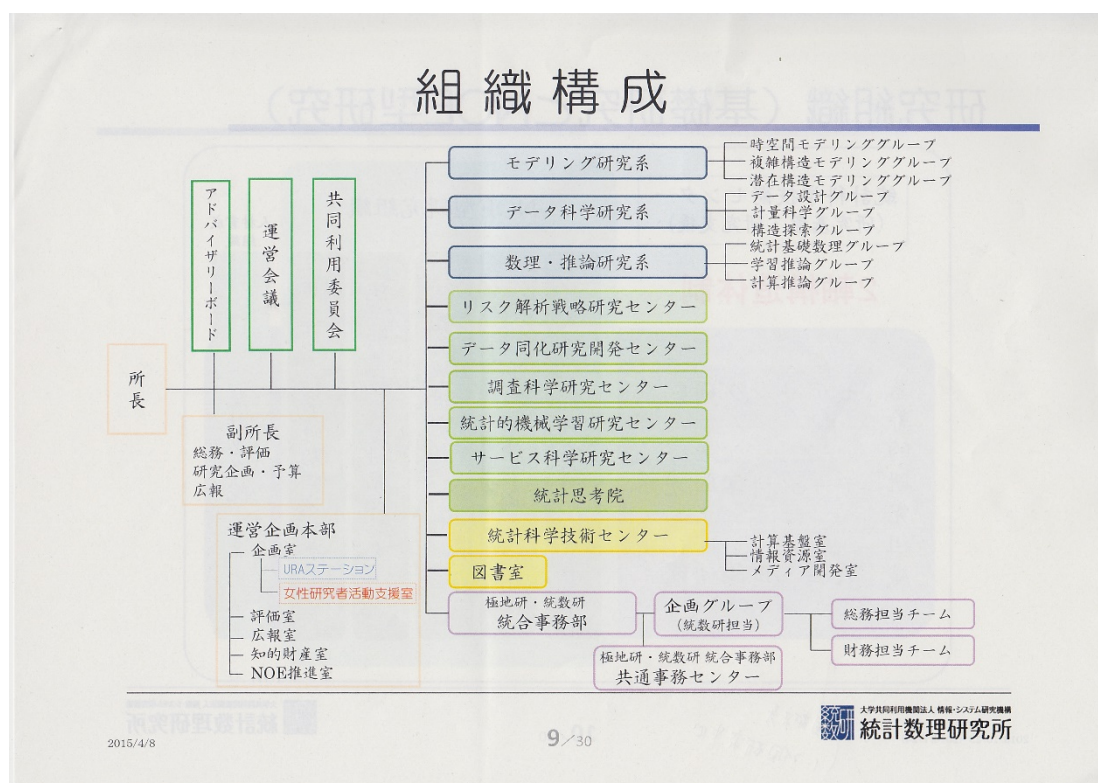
組織構成

アドバイザリーボード

運営会議

共同利用委員会

所長

副所長
総務・評価
研究企画・予算
広報

運営企画本部
企画室
URAステーション
女性研究者活動支援室
評価室
広報室
知的財産室
NOE推進室

モデリング研究系
時空間モデリンググループ
複雑構造モデリンググループ
潜在構造モデリンググループ

データ科学研究系
データ設計グループ
計量科学グループ
構造探索グループ

数理・推論研究系
統計基礎数理グループ
学習推論グループ
計算推論グループ

リスク解析戦略研究センター

データ同化研究開発センター

調査科学研究センター

統計的機械学習研究センター

サービス科学研究センター

統計思考院

統計科学技術センター
計算基盤室
情報資源室
メディア開発室

図書室

極地研・統数研
統合事務部

企画グループ
（統数研担当）

総務担当チーム

財務担当チーム

極地研・統数研 統合事務部
共通事務センター

2015/4/8

9/30

大学共同利用機関法人 情報・システム研究機構
統計数理研究所